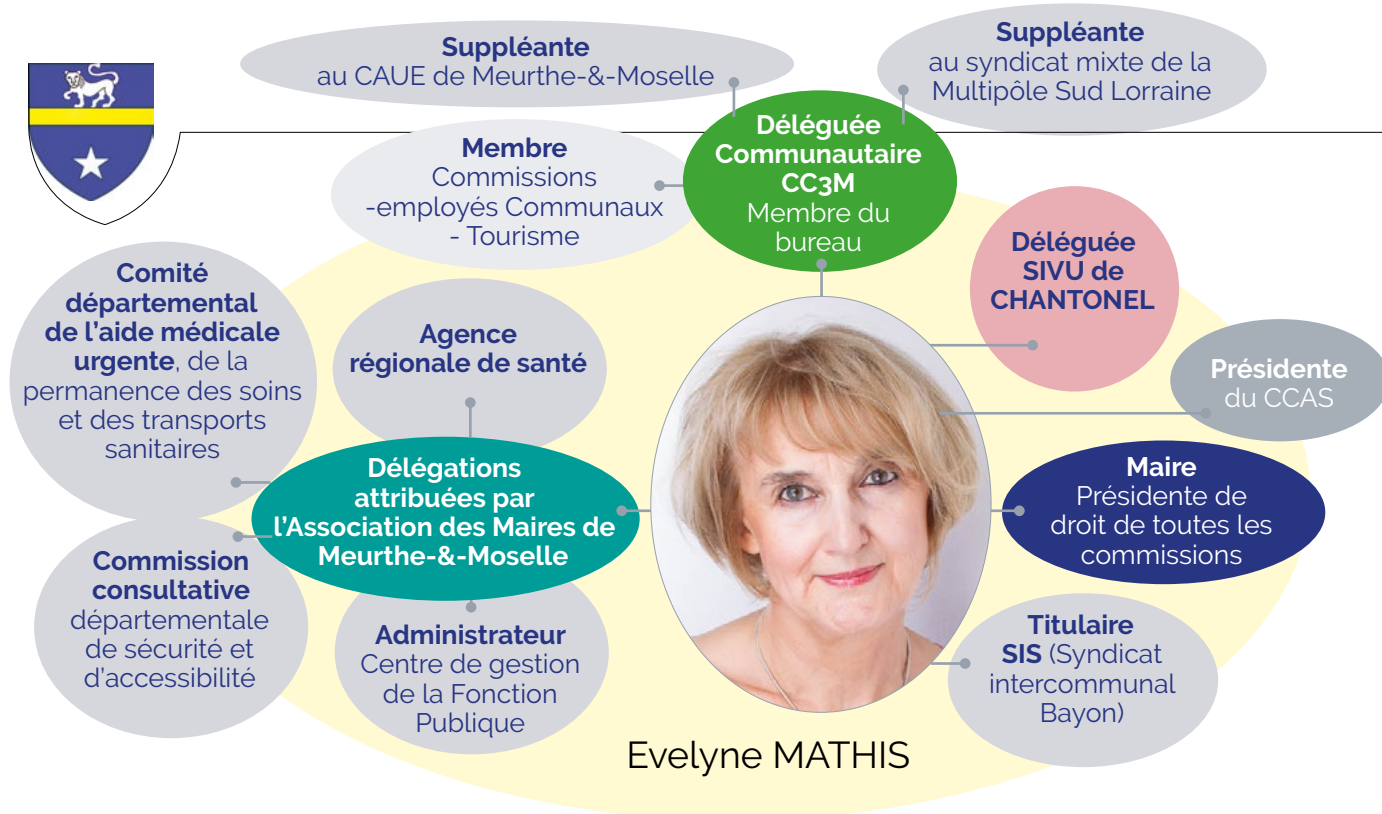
Suppléante
au CAUE de Meurthe-&-Moselle

Suppléante
au syndicat mixte de la Multipôle Sud Lorraine

Membre
Commissions
-employés Communaux
- Tourisme

Déléguée Communautaire CC3M
Membre du bureau

Déléguée SIVU de CHANTONEL

Comité départemental de l'aide médicale urgente, de la permanence des soins et des transports sanitaires

Agence régionale de santé

Présidente
du CCAS

Délégations attribuées par l'Association des Maires de Meurthe-&-Moselle

Maire
Présidente de droit de toutes les commissions

Commission consultative départementale de sécurité et d'accessibilité

Administrateur
Centre de gestion de la Fonction Publique

Titulaire
SIS (Syndicat intercommunal Bayon)

Evelyne MATHIS